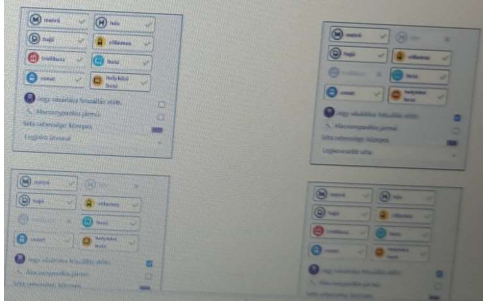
metró
busz
hajó
villamos
trolibusz
hév
vonat
helyközi busz

metró
busz
hajó
villamos
trolibusz
hév
vonat
helyközi busz

metró
busz
hajó
villamos
trolibusz
hév
vonat
helyközi busz

metró
busz
hajó
villamos
trolibusz
hév
vonat
helyközi busz